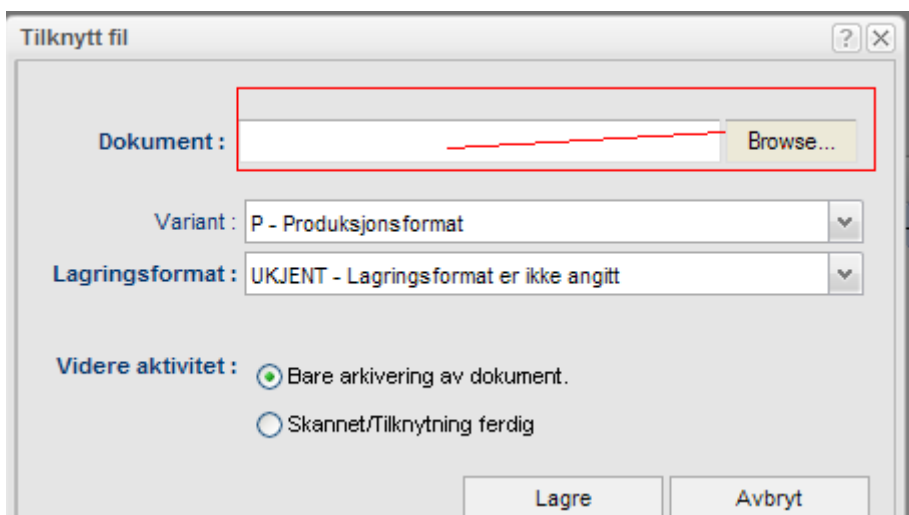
Tilknytt fil

?
X

Dokument : Browse...

Variant : P - Produksjonsformat

Lagringsformat : UKJENT - Lagringsformat er ikke angitt

Videre aktivitet : Bare arkivering av dokument.

Skannet/Tilknytning ferdig

Lagre
Avbryt